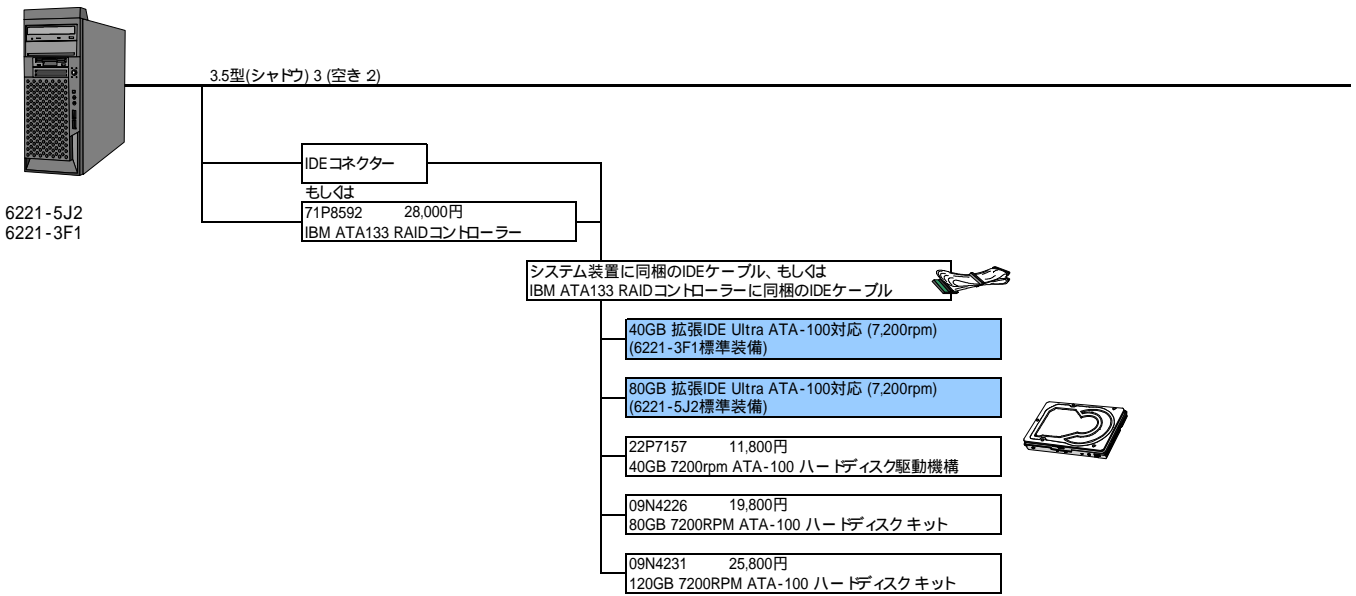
3.5型(シャドウ) 3 (空き 2)

6221-5J2
6221-3F1

IDEコネクター

もしくは

71P8592 28,000円
IBM ATA133 RAIDコントローラー

システム装置に同梱のIDEケーブル、もしくは
IBM ATA133 RAIDコントローラーに同梱のIDEケーブル

40GB 拡張IDE Ultra ATA-100対応 (7,200rpm)
(6221-3F1標準装備)

80GB 拡張IDE Ultra ATA-100対応 (7,200rpm)
(6221-5J2標準装備)

22P7157 11,800円
40GB 7200rpm ATA-100 ハードディスク駆動機構

09N4226 19,800円
80GB 7200RPM ATA-100 ハードディスク キット

09N4231 25,800円
120GB 7200RPM ATA-100 ハードディスク キット